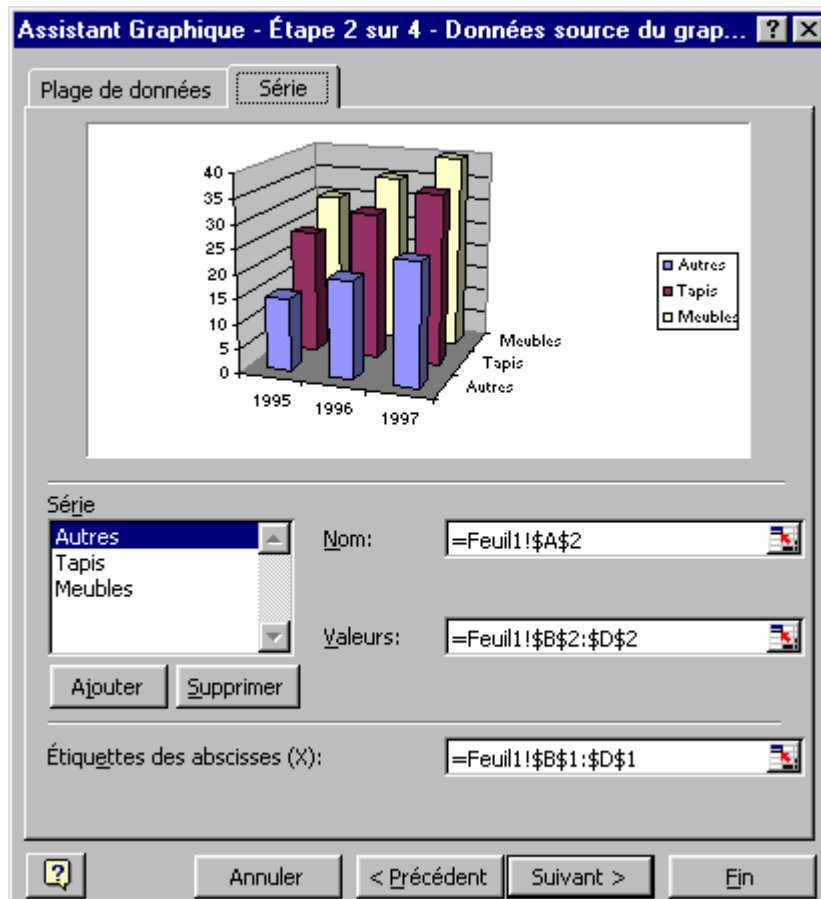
Assistant Graphique - Étape 2 sur 4 - Données source du grap... ? X

Plage de données | Série

40
35
30
25
20
15
10
5
0

1995 1996 1997

Meubles
Tapis
Autres

Autres
Tapis
Meubles

Série

Autres
Tapis
Meubles

Nom: =Feuil1!$A$2

Valeurs: =Feuil1!$B$2:$D$2

Ajouter | Supprimer

Étiquettes des abscisses (X): =Feuil1!$B$1:$D$1

Annuler | < Précédent | Suivant > | Fin